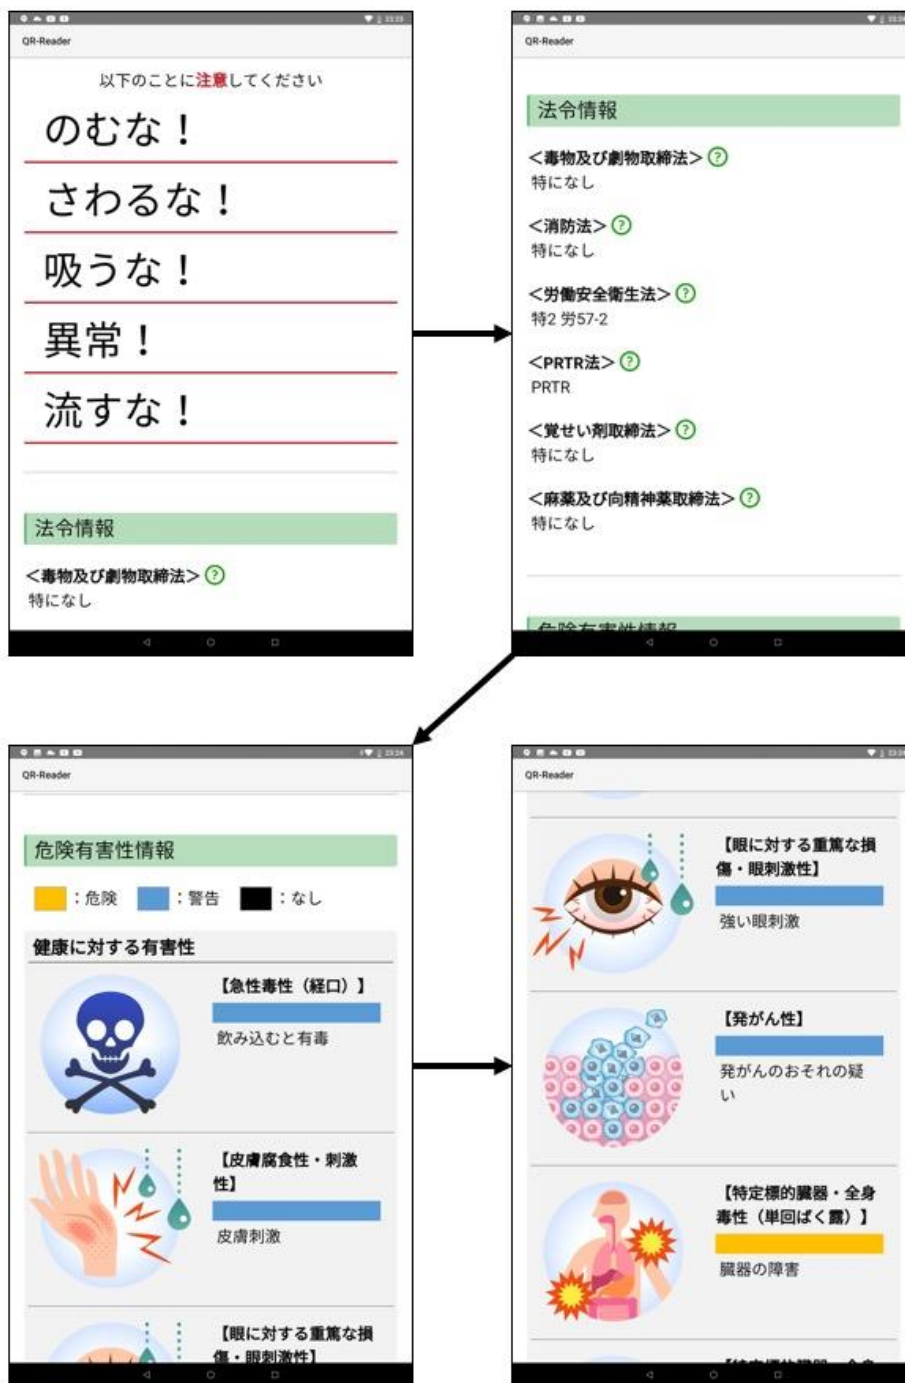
QR-Reader

以下のことに注意してください

のむな！

さわるな！

吸うな！

異常！

流すな！

法令情報

＜毒物及び劇物取締法＞
特になし

QR-Reader

法令情報

＜毒物及び劇物取締法＞
特になし

＜消防法＞
特になし

＜労働安全衛生法＞
特2 労57-2

＜PRTR法＞
PRTR

＜覚せい剤取締法＞
特になし

＜麻薬及び向精神薬取締法＞
特になし

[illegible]

QR-Reader

危険有害性情報

：危険 ：警告 ：なし

健康に対する有害性

【急性毒性（経口）】
飲み込むと有毒

【皮膚腐食性・刺激性】
皮膚刺激

【眼に対する重篤な損傷・眼刺激性】

QR-Reader

【眼に対する重篤な損傷・眼刺激性】
強い眼刺激

【発がん性】
発がんのおそれの疑い

【特定標的臓器・全身毒性（単回ばく露）】
臓器の障害

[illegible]